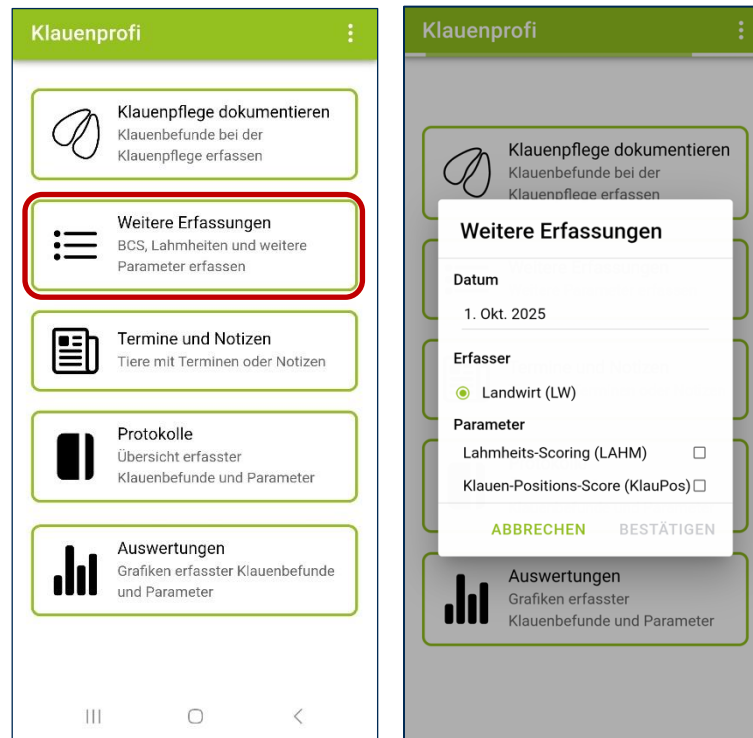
Klauenprofi

Klauenpflege dokumentieren
Klauenbefunde bei der Klauenpflege erfassen

Weitere Erfassungen
BCS, Lahmheiten und weitere Parameter erfassen

Termine und Notizen
Tiere mit Terminen oder Notizen

Protokolle
Übersicht erfasster Klauenbefunde und Parameter

Auswertungen
Grafiken erfasster Klauenbefunde und Parameter

Klauenprofi

Klauenpflege dokumentieren
Klauenbefunde bei der Klauenpflege erfassen

Weitere Erfassungen

Datum
1. Okt. 2025

Erfasser
Landwirt (LW)

Parameter
Lahmheits-Scoring (LAHM)
Klauen-Positions-Score (KlauPos)

ABBRECHEN BESTÄTIGEN

Auswertungen
Grafiken erfasster Klauenbefunde und Parameter